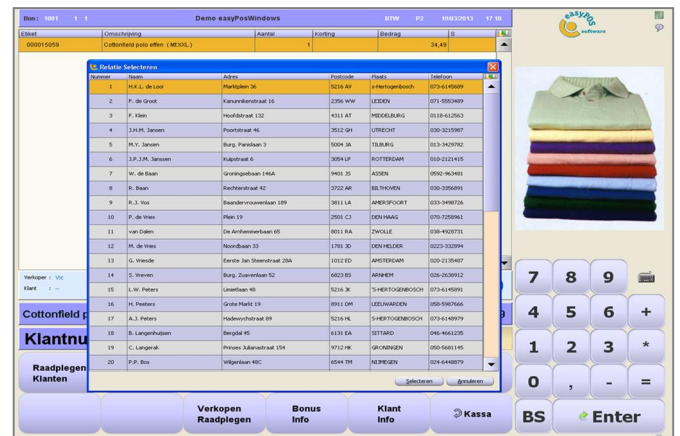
Bon : 1001 1 1 Demo easyPosWindows BTW P2 10/03/2013 17:18

| Etiket | Omschrijving | Aantal | Korting | Bedrag | S |
|---|---|---|---|---|---|
| 000015059 | Cottonfield polo effen ( MIXXL ) | 1 | | 34,49 | |

easyPOS software

Relatie Selecteren

| Nummer | Naam | Adres | Postcode | Plaats | Telefoon |
|---|---|---|---|---|---|
| 1 | H.K.L. de Looi | Marktplein 36 | 5216 AV | s-Hertogenbosch | 073-6145689 |
| 2 | F. de Groot | Kanunnikenstraat 16 | 2356 WW | LEIDEN | 071-5553489 |
| 3 | F. Klein | Hoofdstraat 132 | 4311 AT | MIDDELBURG | 0118-612563 |
| 4 | J.H.M. Jansen | Poortstraat 46 | 3512 GH | UTRECHT | 030-3215987 |
| 5 | M.Y. Jansen | Burg. Parislaan 3 | 5004 JA | TILBURG | 013-3429782 |
| 6 | J.P.J.M. Janssen | Kuipstraat 6 | 3054 LF | ROTTERDAM | 010-2121415 |
| 7 | W. de Baan | Groningsebaan 146A | 9401 JS | ASSEN | 0592-963481 |
| 8 | R. Baan | Rechterstraat 42 | 3722 AR | BILTHOVEN | 030-3356891 |
| 9 | R.J. Vos | Baandervrouwenlaan 189 | 3811 LA | AMERSFOORT | 033-3498726 |
| 10 | P. de Vries | Plein 19 | 2501 CJ | DEN HAAG | 070-7258961 |
| 11 | van Dalen | De Arnheminerbaan 65 | 8011 RA | ZWOLLE | 038-4928731 |
| 12 | M. de Vries | Noordbaan 33 | 1781 JD | DEN HELDER | 0223-332894 |
| 13 | G. Vriesde | Eerste Jan Steenstraat 28A | 1012 ED | AMSTERDAM | 020-2135487 |
| 14 | S. Vreven | Burg. Zuuvenlaan 52 | 6823 BS | ARNHEM | 026-2638912 |
| 15 | L.W. Peters | Liniellaan 48 | 5216 JK | 'S-HERTOGENBOSCH | 073-6145891 |
| 16 | H. Peeters | Grote Markt 19 | 8911 DM | LEEUWARDEN | 058-5987666 |
| 17 | A.J. Peters | Hadewychstraat 89 | 5216 HL | 'S-HERTOGENBOSCH | 073-6148979 |
| 18 | B. Langenhuijsen | Bergdal 45 | 6131 EA | SITTARD | 046-4661235 |
| 19 | C. Langerak | Prinses Julianastraat 154 | 9712 HK | GRONINGEN | 050-5681145 |
| 20 | P.P. Bos | Wilgenlaan 48C | 6544 TM | NIJMEGEN | 024-6448879 |

Selecteren Annuleren

Verkoper : Vic
Klant : ...

Cottonfield p

Klantnu

Raadplegen Klanten

Verkopen Raadplegen

Bonus Info

Klant Info

Kassa

7 8 9
4 5 6 +
1 2 3 *
0 , - =
BS Enter